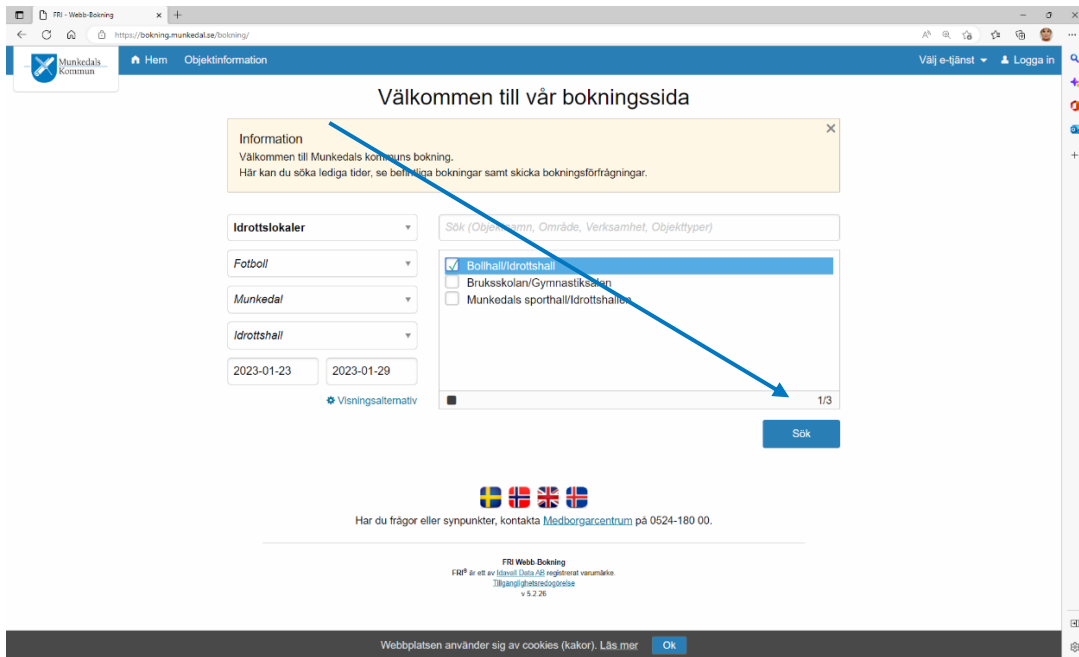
FRI - Webb-Bokning
https://bokning.munkedal.se/bokning/

Munkedals Kommun

Hem Objektinformation

Välj e-tjänst Logga in

Välkommen till vår bokningssida

Information
Välkommen till Munkedals kommuns bokning.
Här kan du söka lediga tider, se befintliga bokningar samt skicka bokningsförfrågningar.

Idrottslokaler
Fotboll
Munkedal
Idrottshall
2023-01-23
2023-01-29
Visningsalternativ

Sök (Objektnamn, Område, Verksamhet, Objekttyper)

Bollhall/Idrottshall
Bruksskolan/Gymnastiksalen
Munkedals sporthall/Idrottshallen

1/3

Sök

Har du frågor eller synpunkter, kontakta Medborgarcentrum på 0524-180 00.

FRI Webb-Bokning
FRI® är ett av Idavall Data AB registrerat varumärke.
Tillgänglighetsredogörelse
v 5.2.26

Webbplatsen använder sig av cookies (kakor). Läs mer Ok